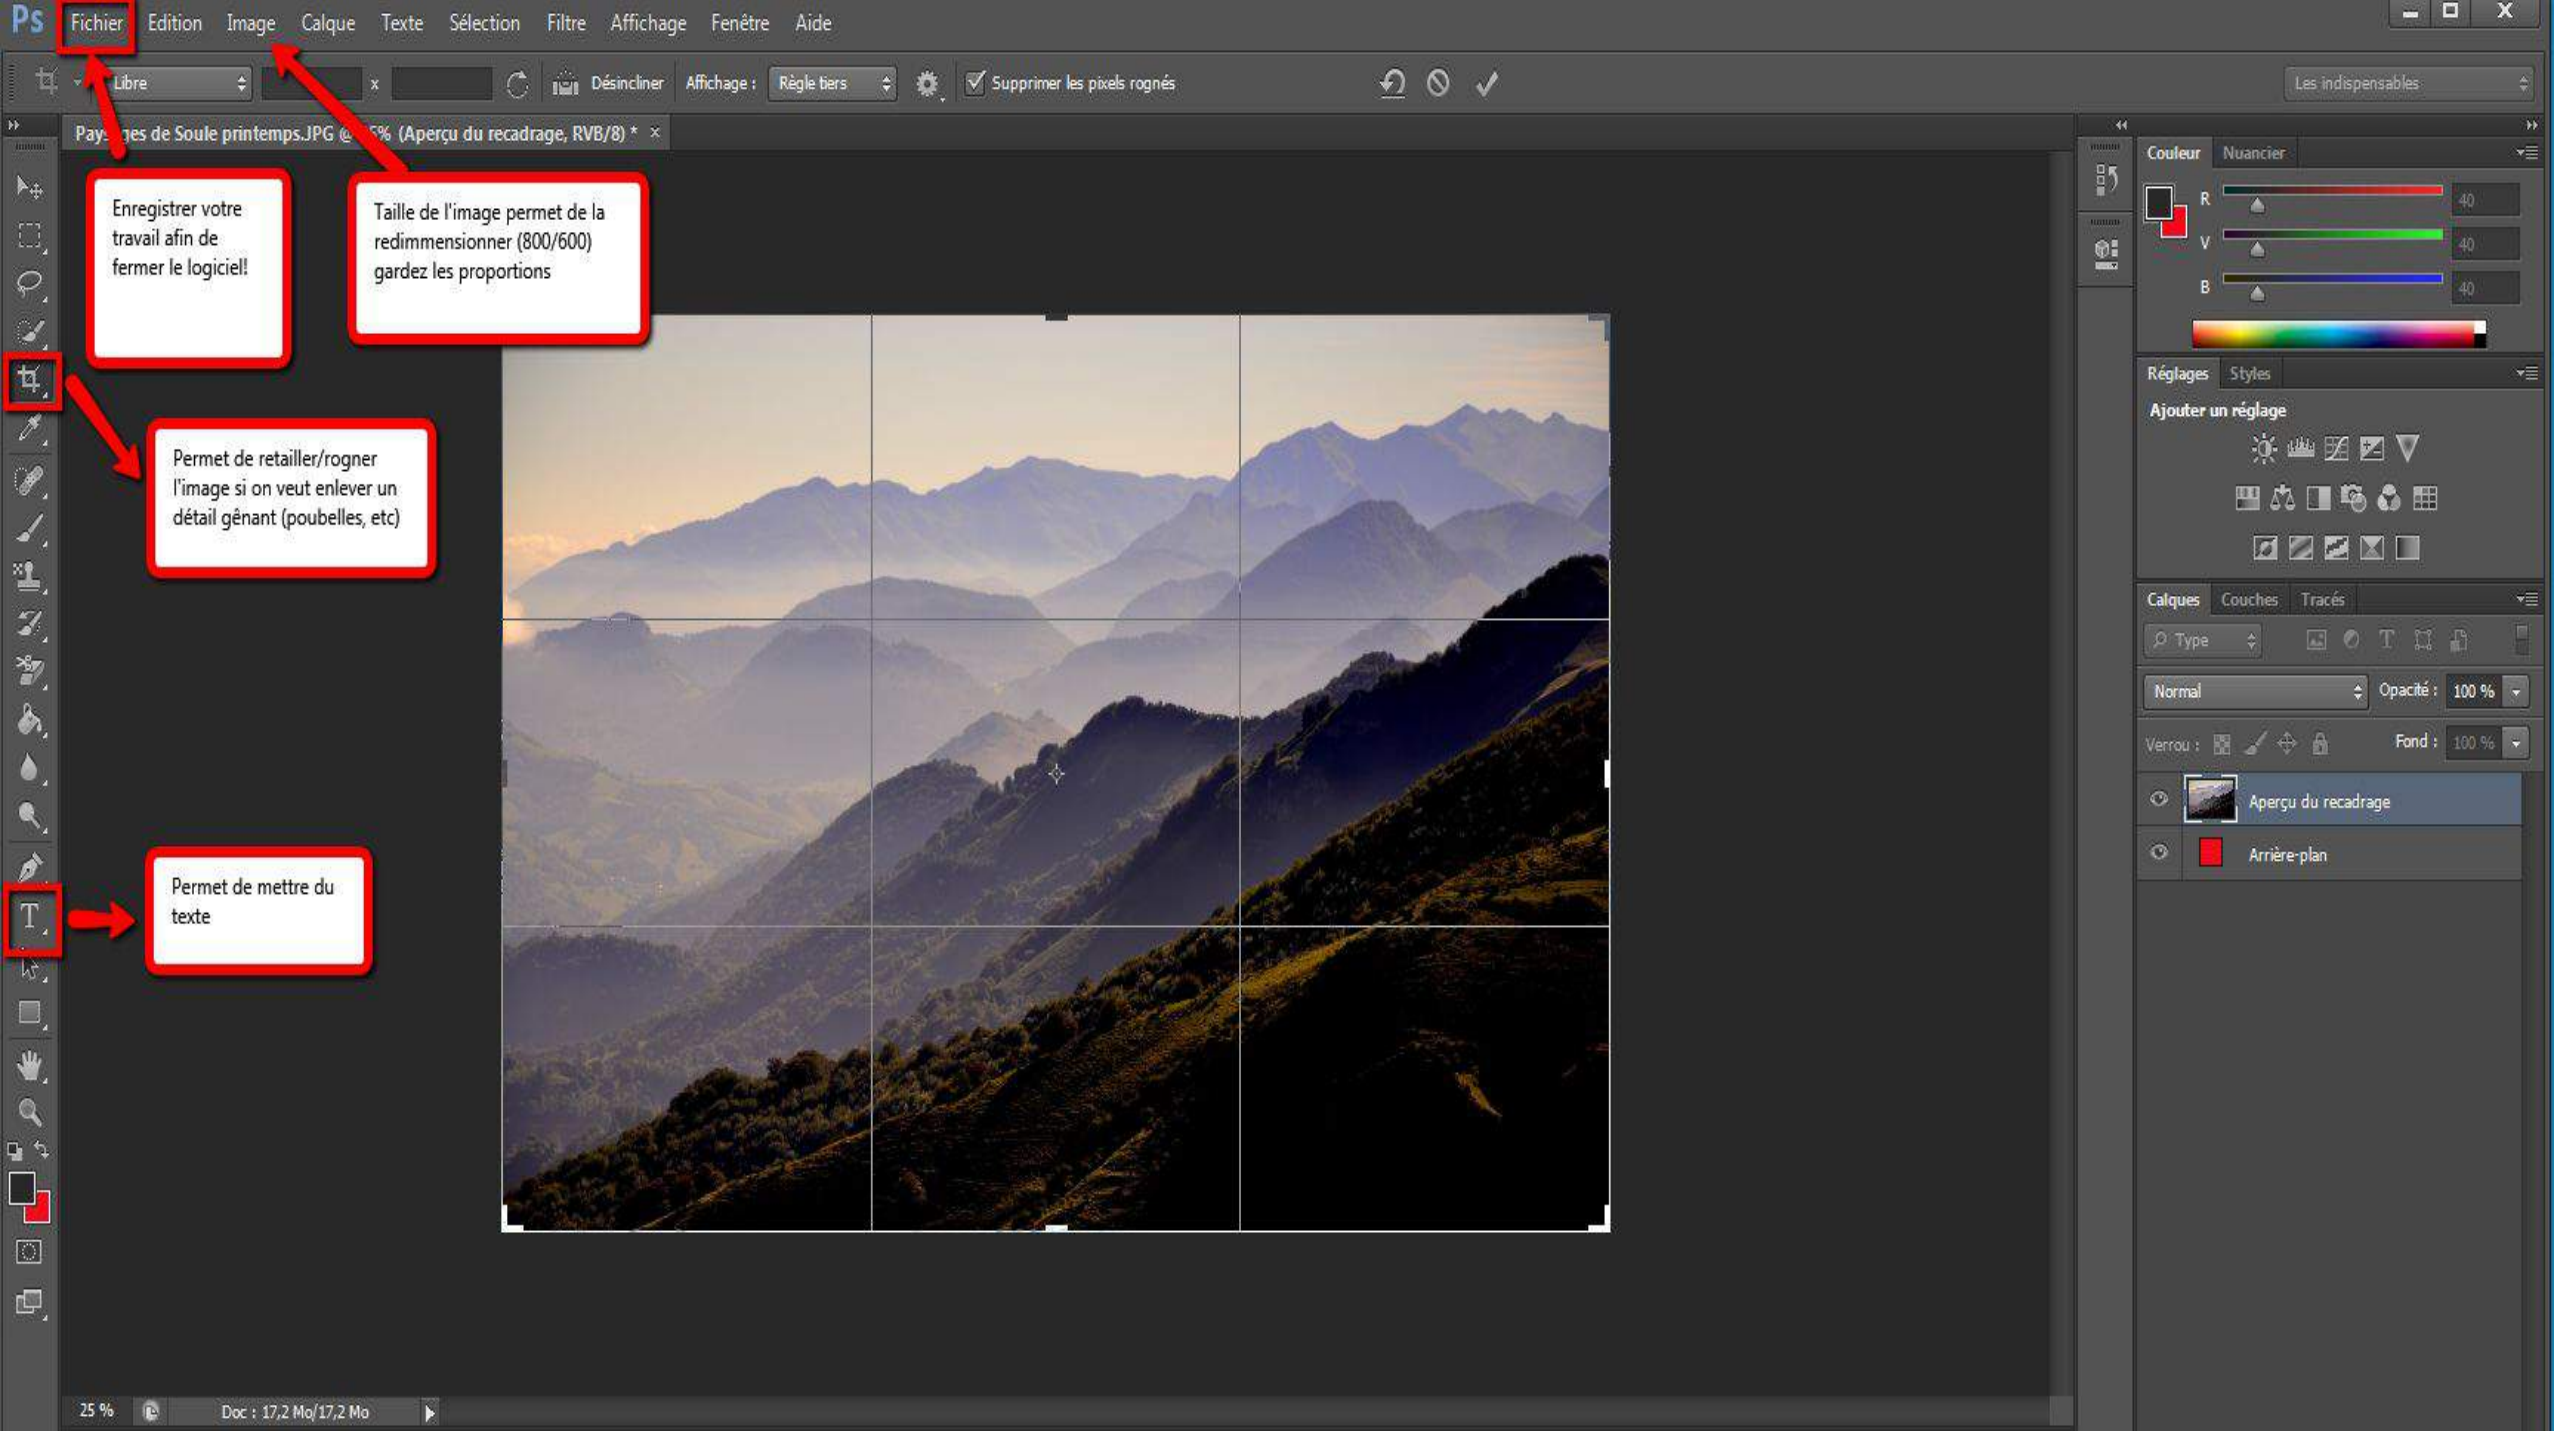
Ps Fichier Edition Image Calque Texte Sélection Filtre Affichage Fenêtre Aide

Libre x Désincliner Affichage : Règle tiers Supprimer les pixels rognés

Les indispensables

Pay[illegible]es de Soule printemps.JPG @ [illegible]% (Aperçu du recadrage, RVB/8) * ×

Enregistrer votre travail afin de fermer le logiciel!

Taille de l'image permet de la redimmensionner (800/600) gardez les proportions

Permet de retailler/rogner l'image si on veut enlever un détail gênant (poubelles, etc)

Permet de mettre du texte

Couleur Nuancier

R 40
V 40
B 40

Réglages Styles

Ajouter un réglage

Calques Couches Tracés

Type

Normal Opacité : 100 %

Verrou : Fond : 100 %

Aperçu du recadrage

Arrière-plan

25 % Doc : 17,2 Mo/17,2 Mo